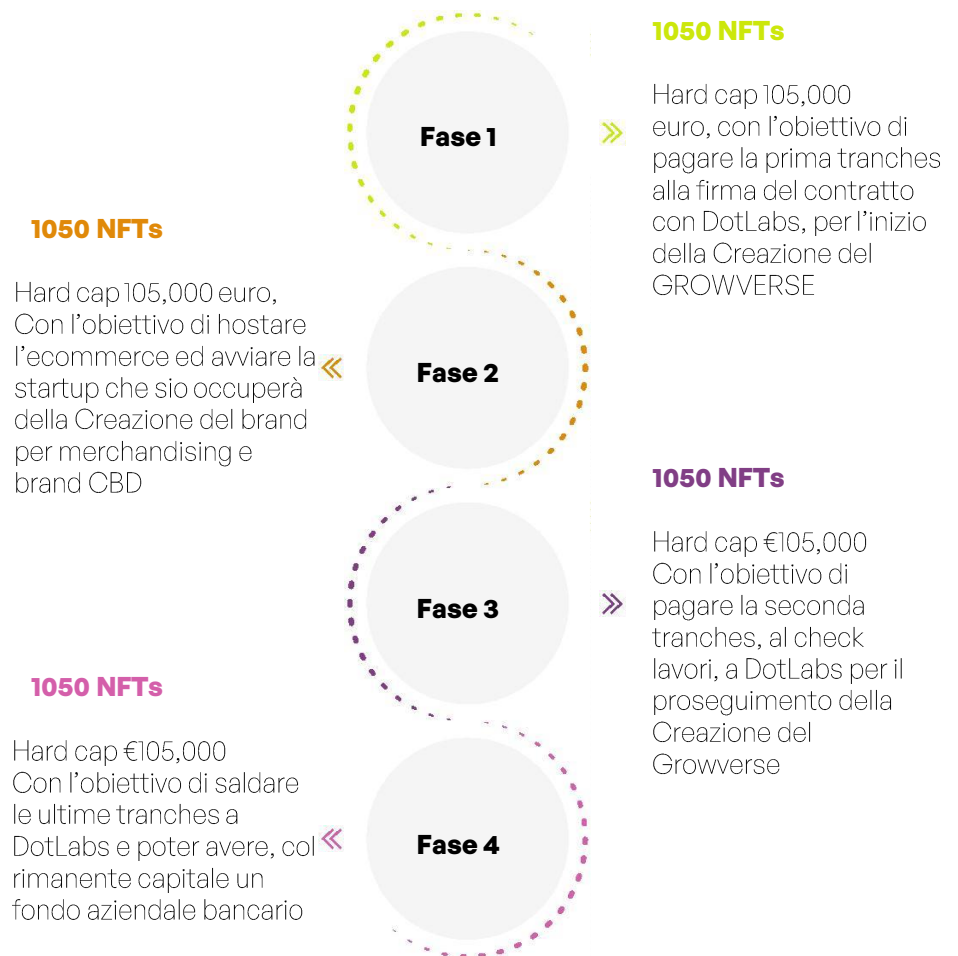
Fase 1

1050 NFTs

Hard cap 105,000 euro, con l'obiettivo di pagare la prima tranches alla firma del contratto con DotLabs, per l'inizio della Creazione del GROWVERSE

1050 NFTs

Hard cap 105,000 euro, Con l'obiettivo di hostare l'ecommerce ed avviare la startup che sio occuperà della Creazione del brand per merchandising e brand CBD

Fase 2

Fase 3

1050 NFTs

Hard cap €105,000 Con l'obiettivo di pagare la seconda tranches, al check lavori, a DotLabs per il proseguimento della Creazione del Growverse

1050 NFTs

Hard cap €105,000 Con l'obiettivo di saldare le ultime tranches a DotLabs e poter avere, col rimanente capitale un fondo aziendale bancario

Fase 4